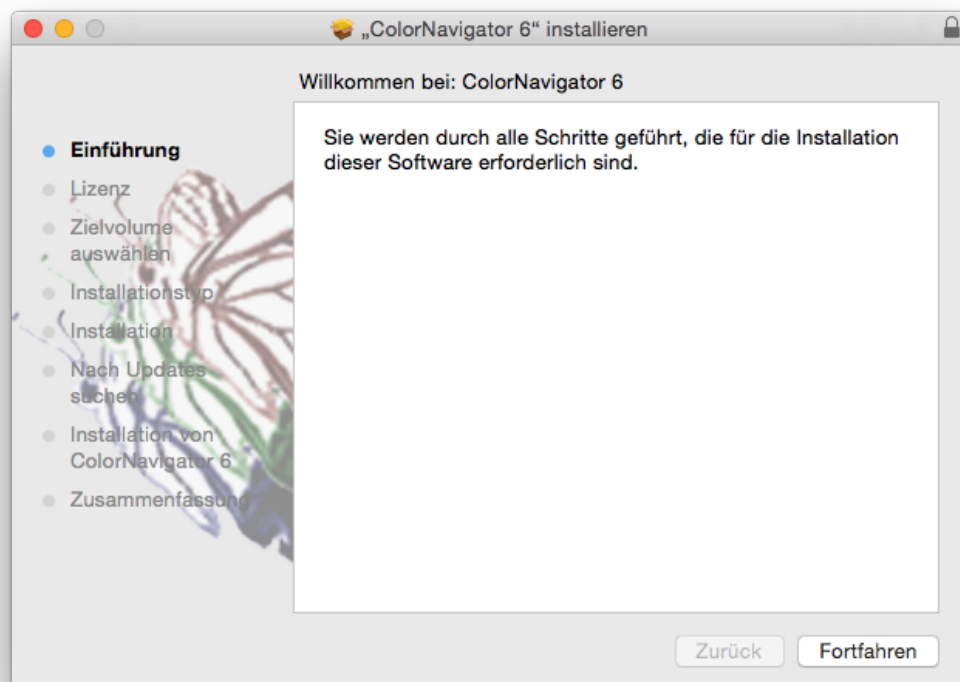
„ColorNavigator 6“ installieren

Willkommen bei: ColorNavigator 6

Einführung
Lizenz
Zielvolume auswählen
Installationstyp
Installation
Nach Updates suchen
Installation von ColorNavigator 6
Zusammenfassung

Sie werden durch alle Schritte geführt, die für die Installation dieser Software erforderlich sind.

Zurück
Fortfahren